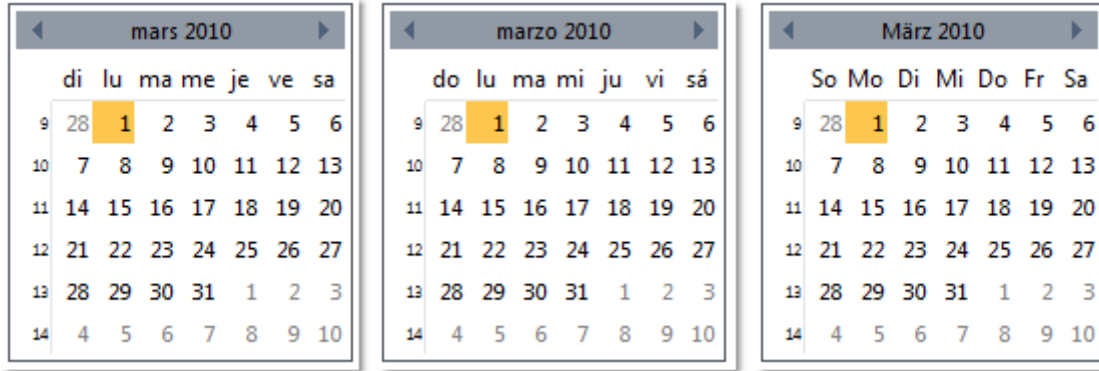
mars 2010

| | di | lu | ma | me | je | ve | sa |
|---|---|---|---|---|---|---|---|
| 9 | 28 | 1 | 2 | 3 | 4 | 5 | 6 |
| 10 | 7 | 8 | 9 | 10 | 11 | 12 | 13 |
| 11 | 14 | 15 | 16 | 17 | 18 | 19 | 20 |
| 12 | 21 | 22 | 23 | 24 | 25 | 26 | 27 |
| 13 | 28 | 29 | 30 | 31 | 1 | 2 | 3 |
| 14 | 4 | 5 | 6 | 7 | 8 | 9 | 10 |

marzo 2010

| | do | lu | ma | mi | ju | vi | sá |
|---|---|---|---|---|---|---|---|
| 9 | 28 | 1 | 2 | 3 | 4 | 5 | 6 |
| 10 | 7 | 8 | 9 | 10 | 11 | 12 | 13 |
| 11 | 14 | 15 | 16 | 17 | 18 | 19 | 20 |
| 12 | 21 | 22 | 23 | 24 | 25 | 26 | 27 |
| 13 | 28 | 29 | 30 | 31 | 1 | 2 | 3 |
| 14 | 4 | 5 | 6 | 7 | 8 | 9 | 10 |

März 2010

| | So | Mo | Di | Mi | Do | Fr | Sa |
|---|---|---|---|---|---|---|---|
| 9 | 28 | 1 | 2 | 3 | 4 | 5 | 6 |
| 10 | 7 | 8 | 9 | 10 | 11 | 12 | 13 |
| 11 | 14 | 15 | 16 | 17 | 18 | 19 | 20 |
| 12 | 21 | 22 | 23 | 24 | 25 | 26 | 27 |
| 13 | 28 | 29 | 30 | 31 | 1 | 2 | 3 |
| 14 | 4 | 5 | 6 | 7 | 8 | 9 | 10 |